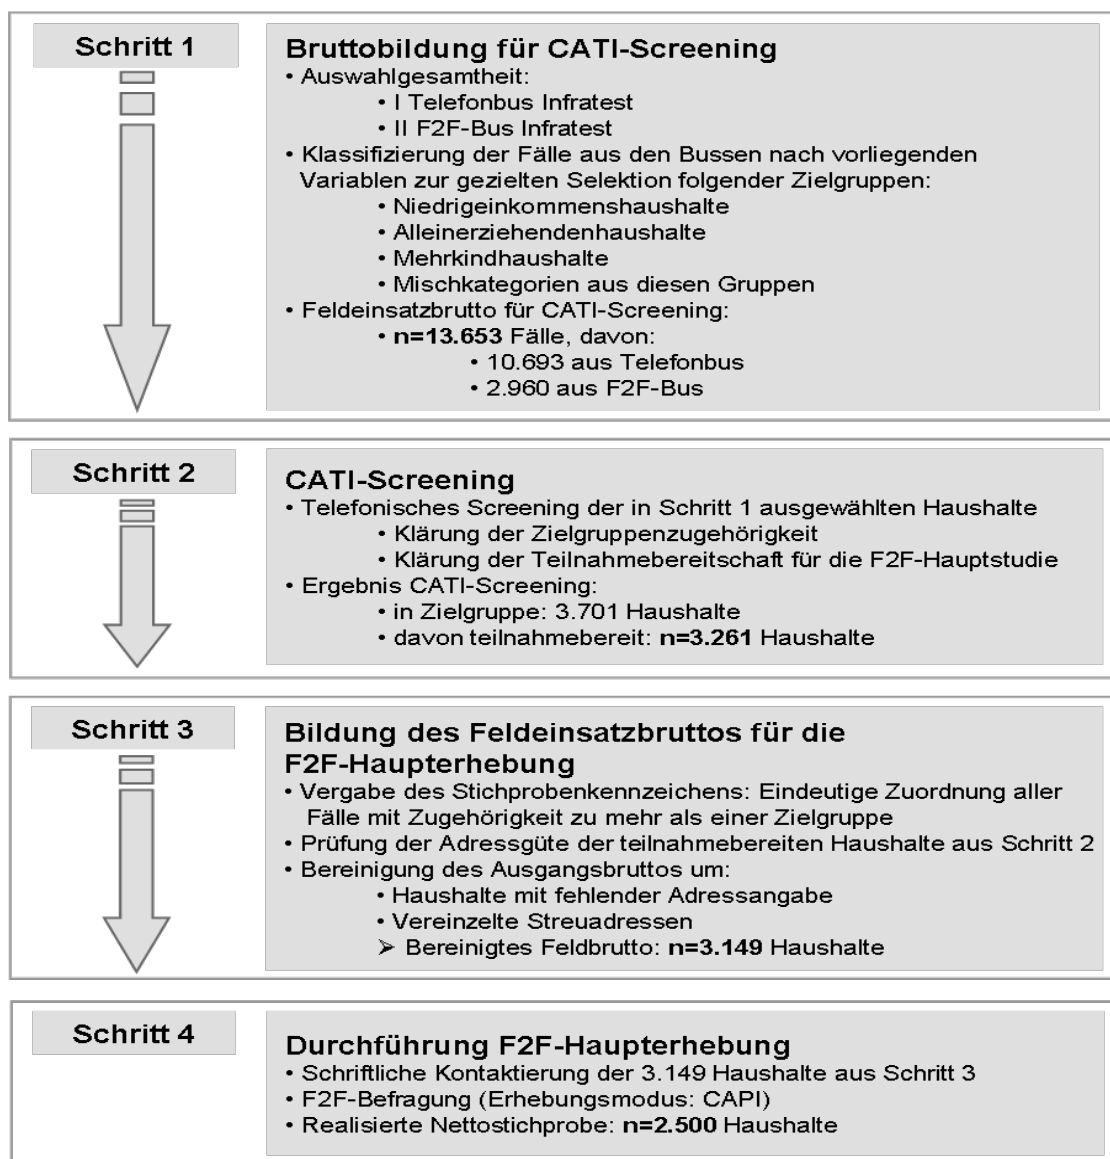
Schritt 1

Bruttobildung für CATI-Screening
• Auswahlgesamtheit:
• I Telefonbus Infratest
• II F2F-Bus Infratest
• Klassifizierung der Fälle aus den Bussen nach vorliegenden Variablen zur gezielten Selektion folgender Zielgruppen:
• Niedrigeinkommenshaushalte
• Alleinerziehendenhaushalte
• Mehrkindhaushalte
• Mischkategorien aus diesen Gruppen
• Feldeinsatzbrutto für CATI-Screening:
• **n=13.653** Fälle, davon:
• 10.693 aus Telefonbus
• 2.960 aus F2F-Bus

Schritt 2

CATI-Screening
• Telefonisches Screening der in Schritt 1 ausgewählten Haushalte
• Klärung der Zielgruppenzugehörigkeit
• Klärung der Teilnahmebereitschaft für die F2F-Hauptstudie
• Ergebnis CATI-Screening:
• in Zielgruppe: 3.701 Haushalte
• davon teilnahmebereit: **n=3.261** Haushalte

Schritt 3

Bildung des Feldeinsatzbruttos für die F2F-Haupterhebung
• Vergabe des Stichprobenkennzeichens: Eindeutige Zuordnung aller Fälle mit Zugehörigkeit zu mehr als einer Zielgruppe
• Prüfung der Adressgüte der teilnahmebereiten Haushalte aus Schritt 2
• Bereinigung des Ausgangsbruttos um:
• Haushalte mit fehlender Adressangabe
• Vereinzelte Streuadressen
➢ Bereinigtes Feldbrutto: **n=3.149** Haushalte

Schritt 4

Durchführung F2F-Haupterhebung
• Schriftliche Kontaktierung der 3.149 Haushalte aus Schritt 3
• F2F-Befragung (Erhebungsmodus: CAPI)
• Realisierte Nettostichprobe: **n=2.500** Haushalte